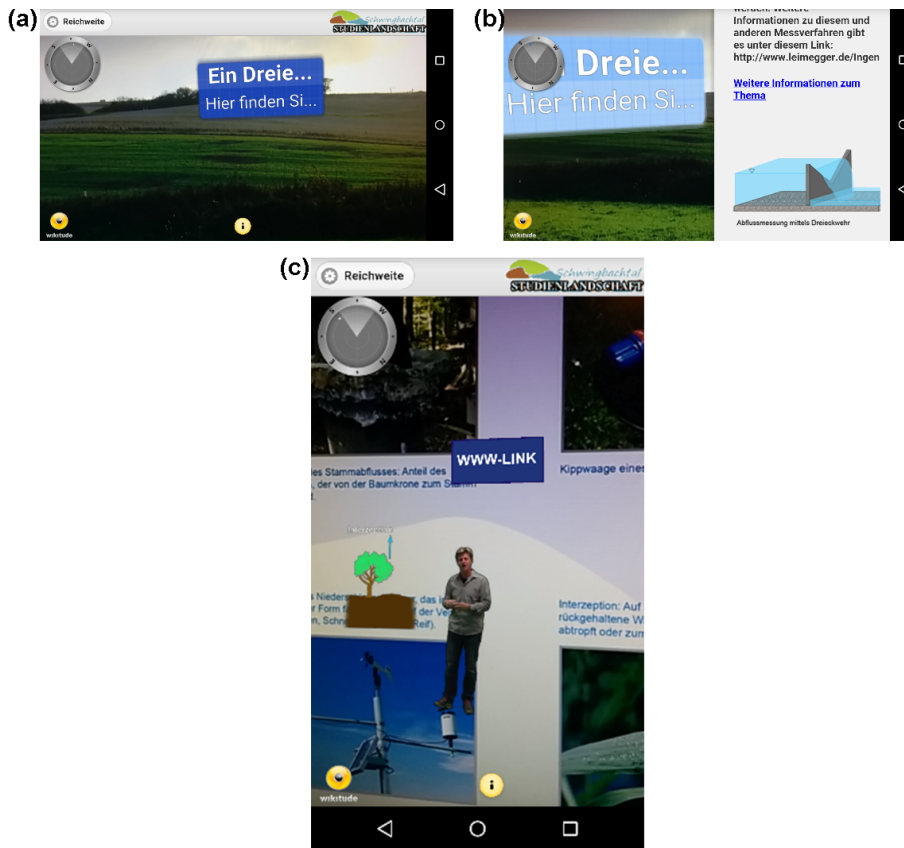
(a)

Reichweite

Schwingbachtal
STUDIENLANDSCHAFT

Ein Dreie...
Hier finden Si...

wikitude

(b)

Dreie...
Hier finden Si...

wikitude

werden. Weitere Informationen zu diesem und anderen Messverfahren gibt es unter diesem Link: http://www.leimegger.de/Ingen

Weitere Informationen zum Thema

Abflussmessung mittels Dreieckwehr

(c)

Reichweite

Schwingbachtal
STUDIENLANDSCHAFT

WWW-LINK

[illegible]es Stammabflusses: Anteil des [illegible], der von der Baumkrone zum Stamm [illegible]

Kippwaage eines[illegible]

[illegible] Nieders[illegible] das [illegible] Form f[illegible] der Ve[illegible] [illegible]n, Schn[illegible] Reif).

Interzeption: Auf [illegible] rückgehaltene W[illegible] abtropft oder zum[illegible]

wikitude